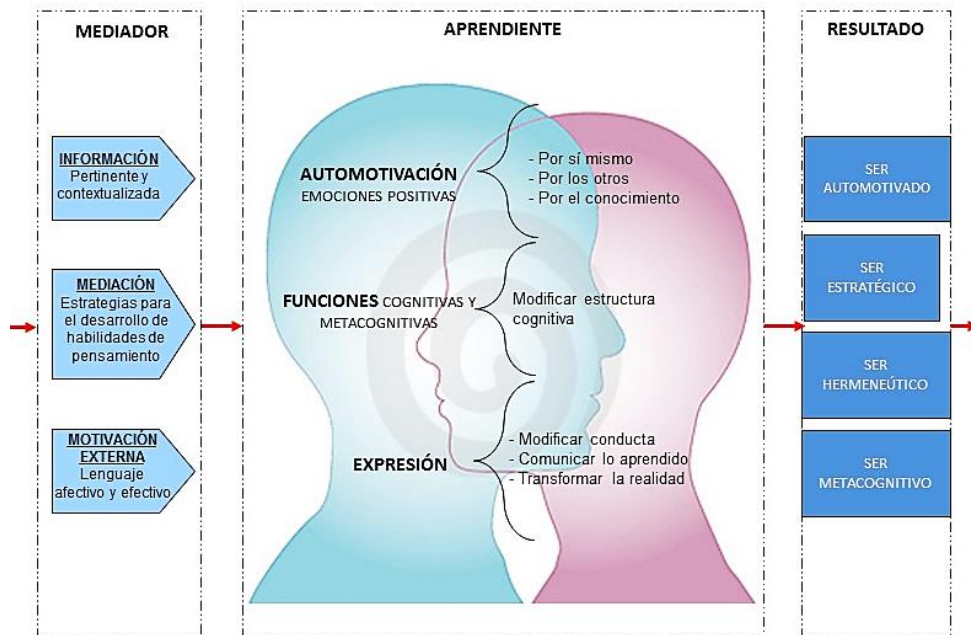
MEDIADOR

INFORMACIÓN
Pertinente y contextualizada

MEDIACIÓN
Estrategias para el desarrollo de habilidades de pensamiento

MOTIVACIÓN EXTERNA
Lenguaje afectivo y efectivo

APRENDIENTE

AUTOMOTIVACIÓN
EMOCIONES POSITIVAS

- Por sí mismo
- Por los otros
- Por el conocimiento

FUNCIONES COGNITIVAS Y METACOGNITIVAS

Modificar estructura cognitiva

EXPRESIÓN

- Modificar conducta
- Comunicar lo aprendido
- Transformar la realidad

RESULTADO

SER AUTOMOTIVADO

SER ESTRATÉGICO

SER HERMENEÚTICO

SER METACOGNITIVO